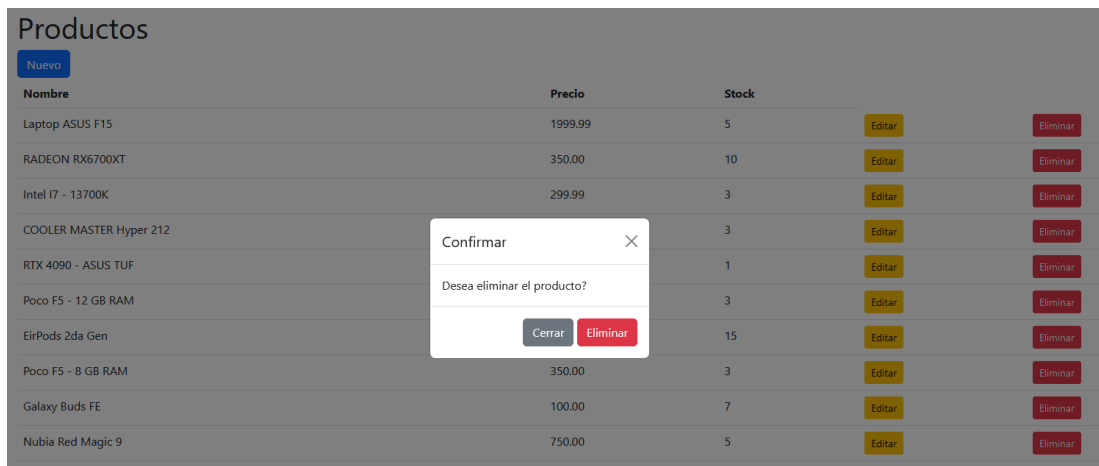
Productos

Nuevo

| Nombre | Precio | Stock | | |
|---|---|---|---|---|
| Laptop ASUS F15 | 1999.99 | 5 | Editar | Eliminar |
| RADEON RX6700XT | 350.00 | 10 | Editar | Eliminar |
| Intel I7 - 13700K | 299.99 | 3 | Editar | Eliminar |
| COOLER MASTER Hyper 212 | | 3 | Editar | Eliminar |
| RTX 4090 - ASUS TUF | | 1 | Editar | Eliminar |
| Poco F5 - 12 GB RAM | | 3 | Editar | Eliminar |
| EirPods 2da Gen | | 15 | Editar | Eliminar |
| Poco F5 - 8 GB RAM | 350.00 | 3 | Editar | Eliminar |
| Galaxy Buds FE | 100.00 | 7 | Editar | Eliminar |
| Nubia Red Magic 9 | 750.00 | 5 | Editar | Eliminar |

Confirmar
×

Desea eliminar el producto?

Cerrar Eliminar